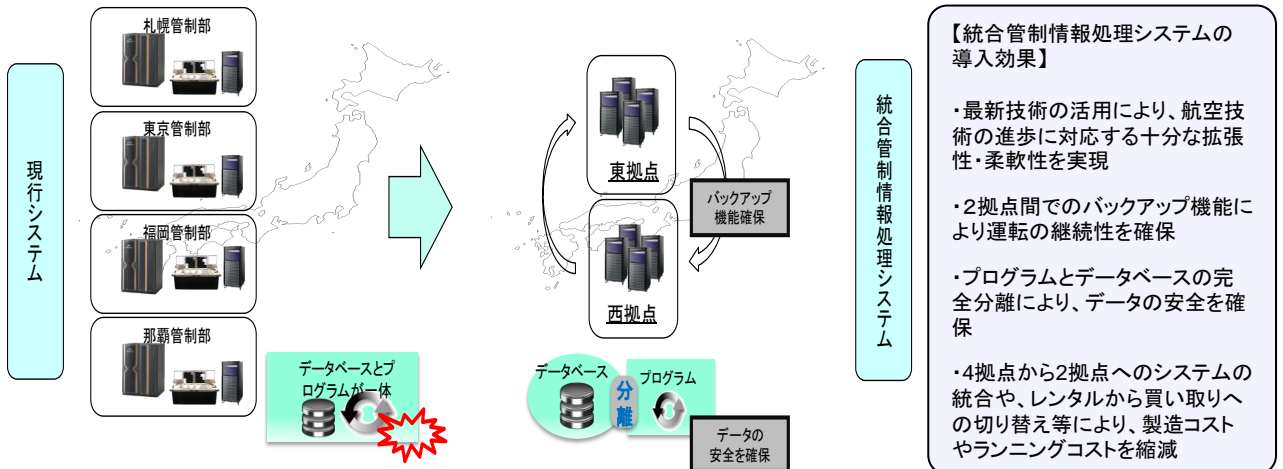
現行システム

札幌管制部

東京管制部

福岡管制部

那覇管制部

データベースとプログラムが一体

東拠点

バックアップ機能確保

西拠点

データベース

分離

プログラム

データの安全を確保

統合管制情報処理システム

【統合管制情報処理システムの導入効果】

・最新技術の活用により、航空技術の進歩に対応する十分な拡張性・柔軟性を実現

・2拠点間でのバックアップ機能により運転の継続性を確保

・プログラムとデータベースの完全分離により、データの安全を確保

・4拠点から2拠点へのシステムの統合や、レンタルから買い取りへの切り替え等により、製造コストやランニングコストを縮減